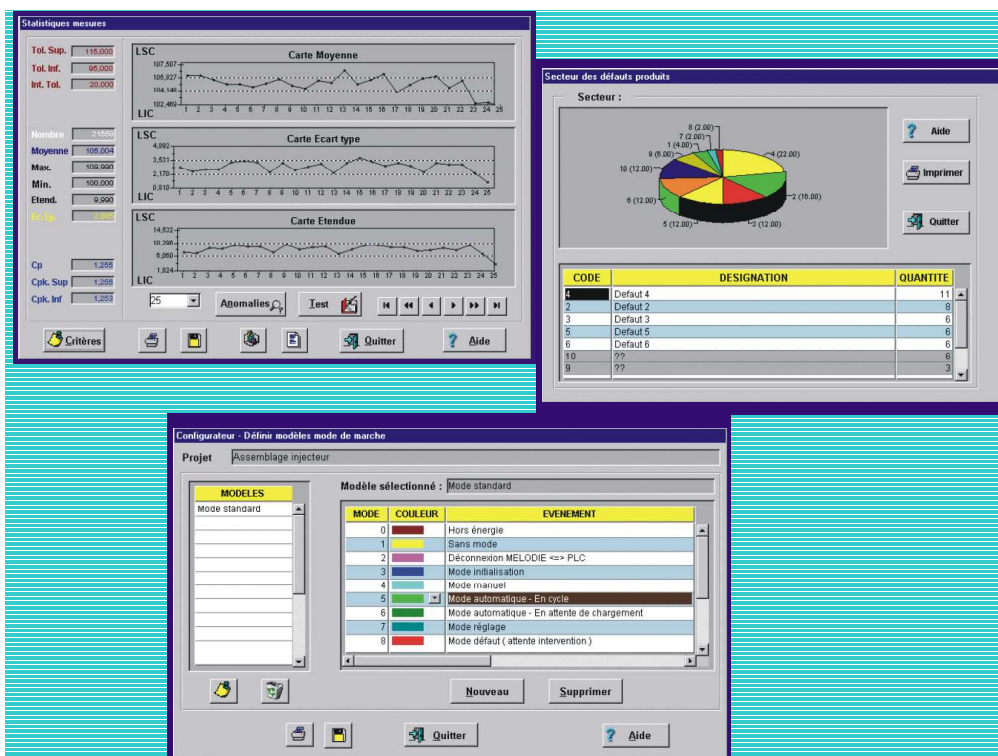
Statistiques mesures

Tol. Sup. 115,000
Tol. Inf. 95,000
Int. Tol. 20,000

Nombre 21550
Moyenne 105,004
Max. 109,990
Min. 100,000
Etend. 9,990
Ec.Ty. 2,665

Cp 1,255
Cpk. Sup 1,258
Cpk. Inf 1,253

LSC
Carte Moyenne
107,507
105,827
104,148
102,469
LIC
1 2 3 4 5 6 7 8 9 10 11 12 13 14 15 16 17 18 19 20 21 22 23 24 25

LSC
Carte Ecart type
4,892
3,531
2,170
0,810
LIC
1 2 3 4 5 6 7 8 9 10 11 12 13 14 15 16 17 18 19 20 21 22 23 24 25

LSC
Carte Etendue
14,532
10,296
6,060
1,824
LIC
1 2 3 4 5 6 7 8 9 10 11 12 13 14 15 16 17 18 19 20 21 22 23 24 25

25
Anomalies
Test

Critères
Quitter
Aide

Secteur des défauts produits

Secteur :

8 (2.00)
7 (2.00)
1 (4.00)
9 (6.00)
10 (12.00)
6 (12.00)
5 (12.00)
3 (12.00)
2 (16.00)
4 (22.00)

Aide
Imprimer
Quitter

| CODE | DESIGNATION | QUANTITE |
|---|---|---|
| 4 | Defaut 4 | 11 |
| 2 | Defaut 2 | 8 |
| 3 | Defaut 3 | 6 |
| 5 | Defaut 5 | 6 |
| 6 | Defaut 6 | 6 |
| 10 | ?? | 6 |
| 9 | ?? | 3 |

Configurateur - Définir modèles mode de marche

Projet Assemblage injecteur

| MODELES |
|---|
| Mode standard |

Modèle sélectionné : Mode standard

| MODE | COULEUR | EVENEMENT |
|---|---|---|
| 0 | | Hors énergie |
| 1 | | Sans mode |
| 2 | | Déconnexion MELODIE <=> PLC |
| 3 | | Mode initialisation |
| 4 | | Mode manuel |
| 5 | | Mode automatique - En cycle |
| 6 | | Mode automatique - En attente de chargement |
| 7 | | Mode réglage |
| 8 | | Mode défaut ( attente intervention ) |

Nouveau
Supprimer

Quitter
Aide